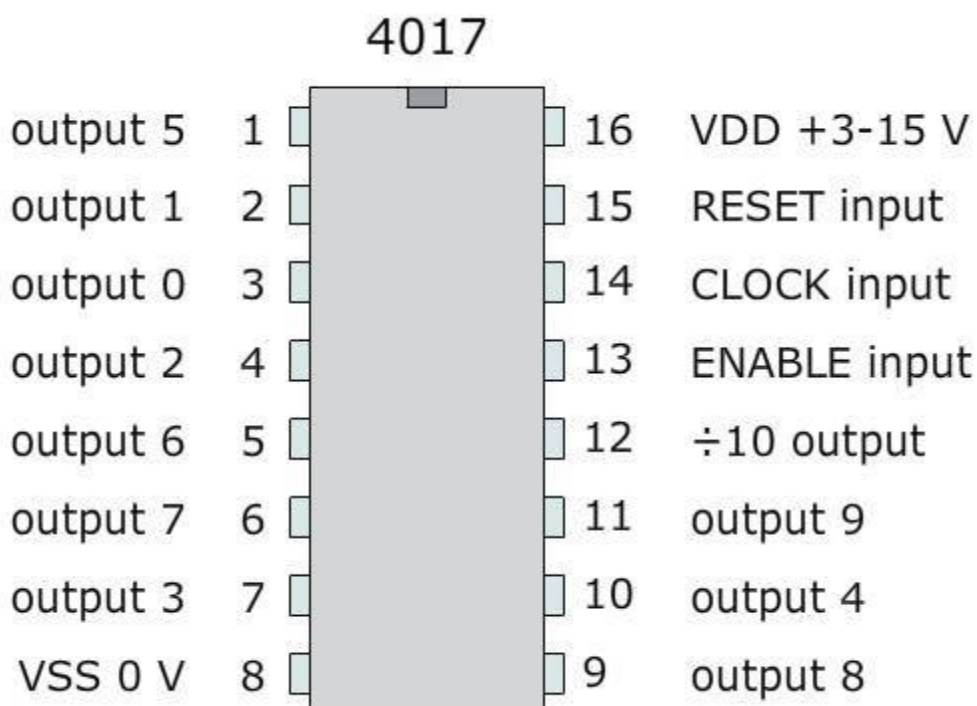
4017

output 5 1
output 1 2
output 0 3
output 2 4
output 6 5
output 7 6
output 3 7
VSS 0 V 8

16 VDD +3-15 V
15 RESET input
14 CLOCK input
13 ENABLE input
12 $\div$10 output
11 output 9
10 output 4
9 output 8